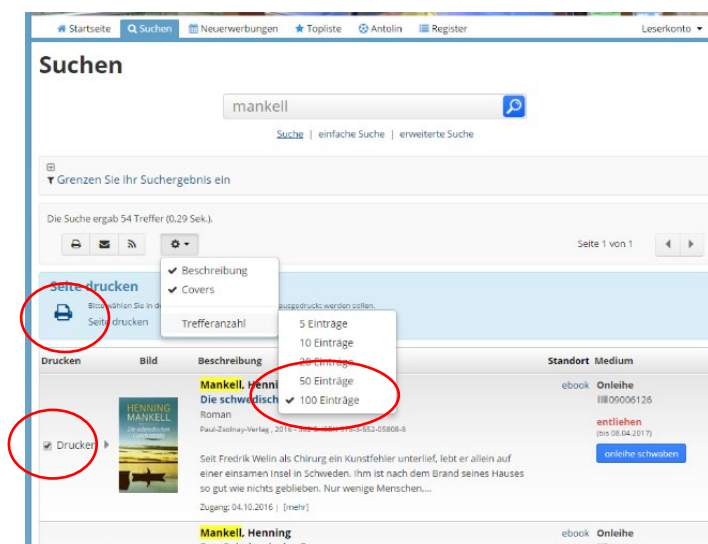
Startseite | Suchen | Neuerwerbungen | Topliste | Antolin | Register | Leserkonto

Suchen

mankell

Suche | einfache Suche | erweiterte Suche

⊞
Grenzen Sie Ihr Suchergebnis ein

Die Suche ergab 54 Treffer (0.29 Sek.).

Seite 1 von 1

Beschreibung
Covers
Trefferanzahl
5 Einträge
10 Einträge
20 Einträge
50 Einträge
100 Einträge

Seite drucken
Bitte wählen Sie in d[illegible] ausgedruckt werden sollen.
Seite drucken

Drucken | Bild | Beschreibung | Standort | Medium

Drucken
HENNING MANKELL
Mankell, Henni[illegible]
Die schwedisch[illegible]
Roman
Paul-Zsolnay-Verlag , 2016 - 3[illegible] - ISBN 978-3-552-05808-8
Seit Fredrik Welin als Chirurg ein Kunstfehler unterlief, lebt er allein auf einer einsamen Insel in Schweden. Ihm ist nach dem Brand seines Hauses so gut wie nichts geblieben. Nur wenige Menschen,...
Zugang: 04.10.2016 | [mehr]
ebook
Onleihe
09006126
entliehen
(bis 08.04.2017)
onleihe schwaben

Mankell, Henning
ebook
Onleihe